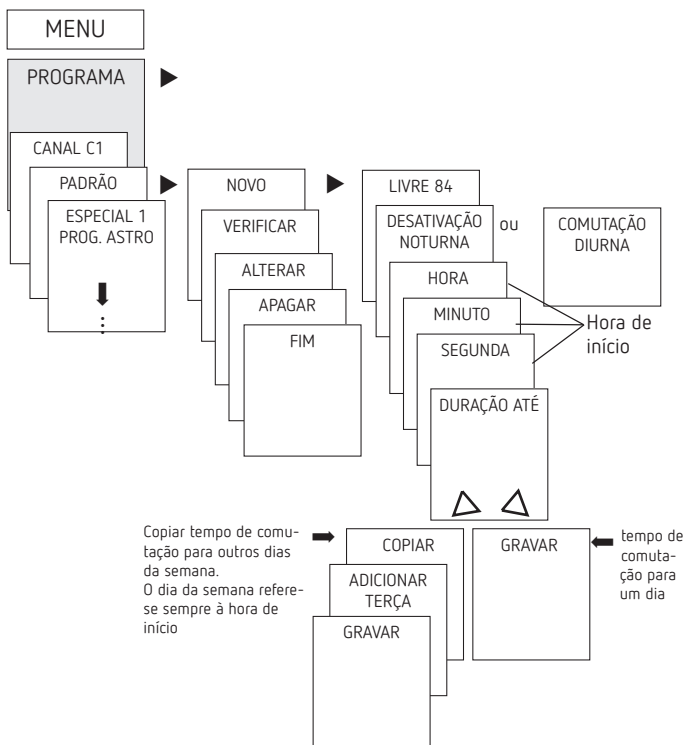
MENU

PROGRAMA

CANAL C1

PADRÃO

ESPECIAL 1
PROG. ASTRO

NOVO

VERIFICAR

ALTERAR

APAGAR

FIM

LIVRE 84

DESATIVAÇÃO NOTURNA

ou

COMUTAÇÃO DIURNA

HORA

MINUTO

SEGUNDA

Hora de início

DURAÇÃO ATÉ

Copiar tempo de comutação para outros dias da semana.
O dia da semana refere-se sempre à hora de início

COPIAR

ADICIONAR TERÇA

GRAVAR

GRAVAR

tempo de comutação para um dia